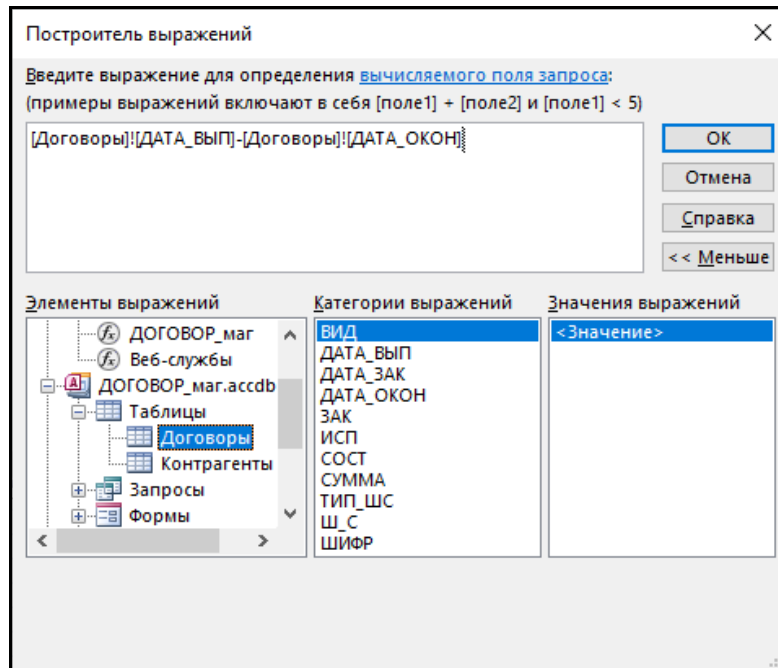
Построитель выражений

Введите выражение для определения вычисляемого поля запроса:
(примеры выражений включают в себя [поле1] + [поле2] и [поле1] < 5)

[Договоры]![ДАТА_ВЫП]-[Договоры]![ДАТА_ОКОН]

ОК
Отмена
Справка
<< Меньше

Элементы выражений
ДОГОВОР_маг
Веб-службы
ДОГОВОР_маг.accdb
Таблицы
Договоры
Контрагенты
Запросы
Формы

Категории выражений
ВИД
ДАТА_ВЫП
ДАТА_ЗАК
ДАТА_ОКОН
ЗАК
ИСП
СОСТ
СУММА
ТИП_ШС
Ш_С
ШИФР

Значения выражений
<Значение>